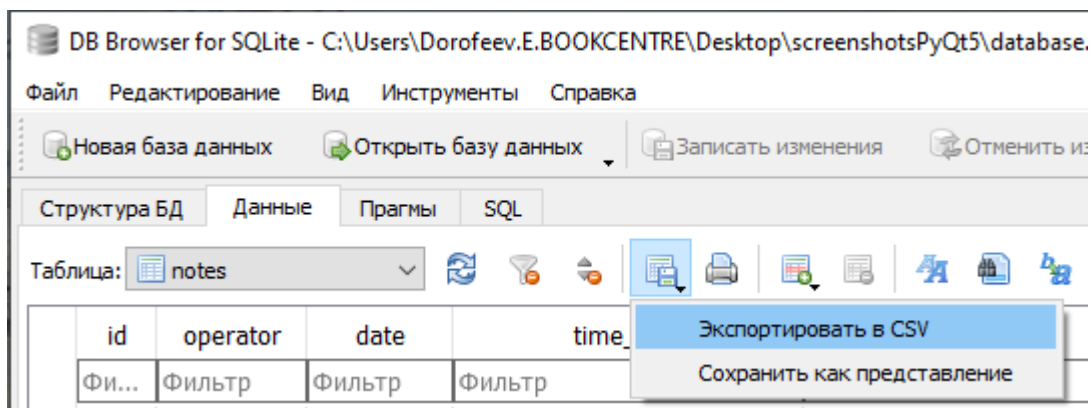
DB Browser for SQLite - C:\Users\Dorofeev.E.BOOKCENTRE\Desktop\screenshotsPyQt5\database.

Файл Редактирование Вид Инструменты Справка

Новая база данных Открыть базу данных Записать изменения Отменить из

Структура БД Данные Прагмы SQL

Таблица: notes

Экспортировать в CSV

Сохранить как представление

| id | operator | date | time_ |
|---|---|---|---|
| Фи... | Фильтр | Фильтр | Фильтр |